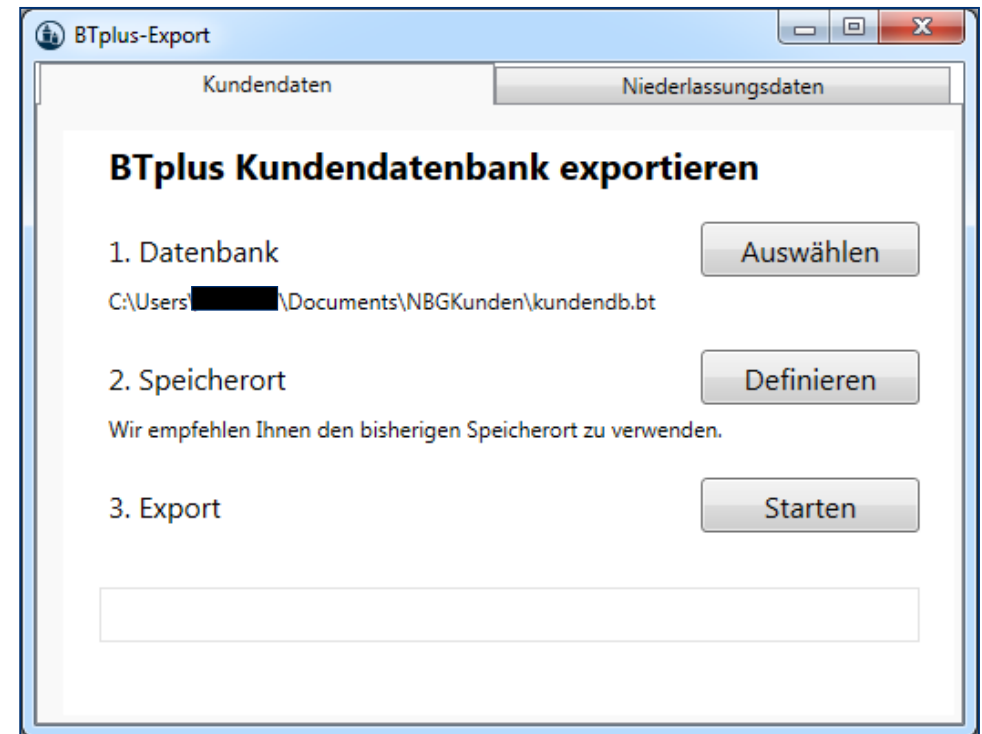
BTplus-Export

Kundendaten

Niederlassungsdaten

BTplus Kundendatenbank exportieren

1. Datenbank

Auswählen

C:\Users\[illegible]\Documents\NBGKunden\kundendb.bt

2. Speicherort

Definieren

Wir empfehlen Ihnen den bisherigen Speicherort zu verwenden.

3. Export

Starten